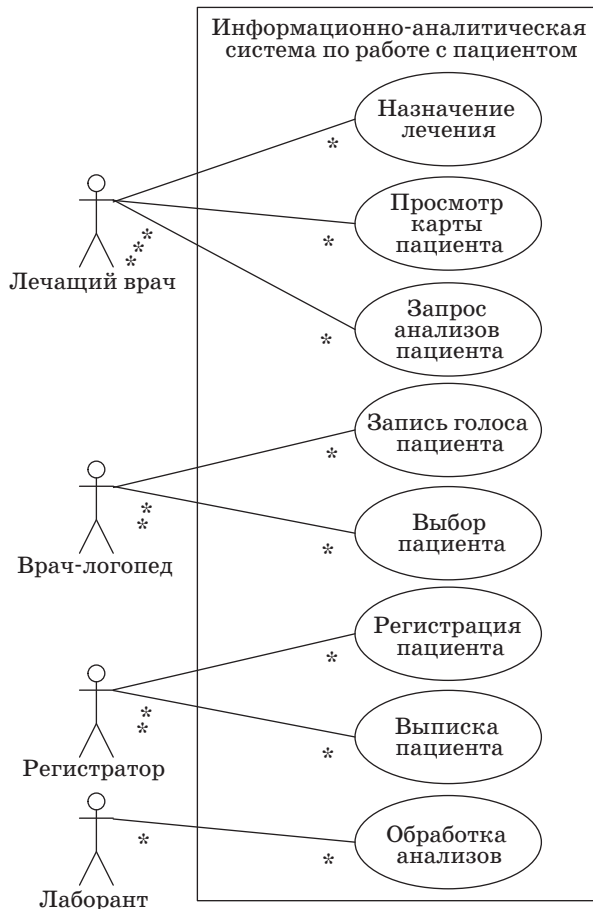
Информационно-аналитическая система по работе с пациентом

Назначение лечения

Просмотр карты пациента

Запрос анализов пациента

Запись голоса пациента

Выбор пациента

Регистрация пациента

Выписка пациента

Обработка анализов

Лечащий врач

Врач-логопед

Регистратор

Лаборант

*
*
*
*
*
*
*
*
*
*
*
*
*
*
*
*